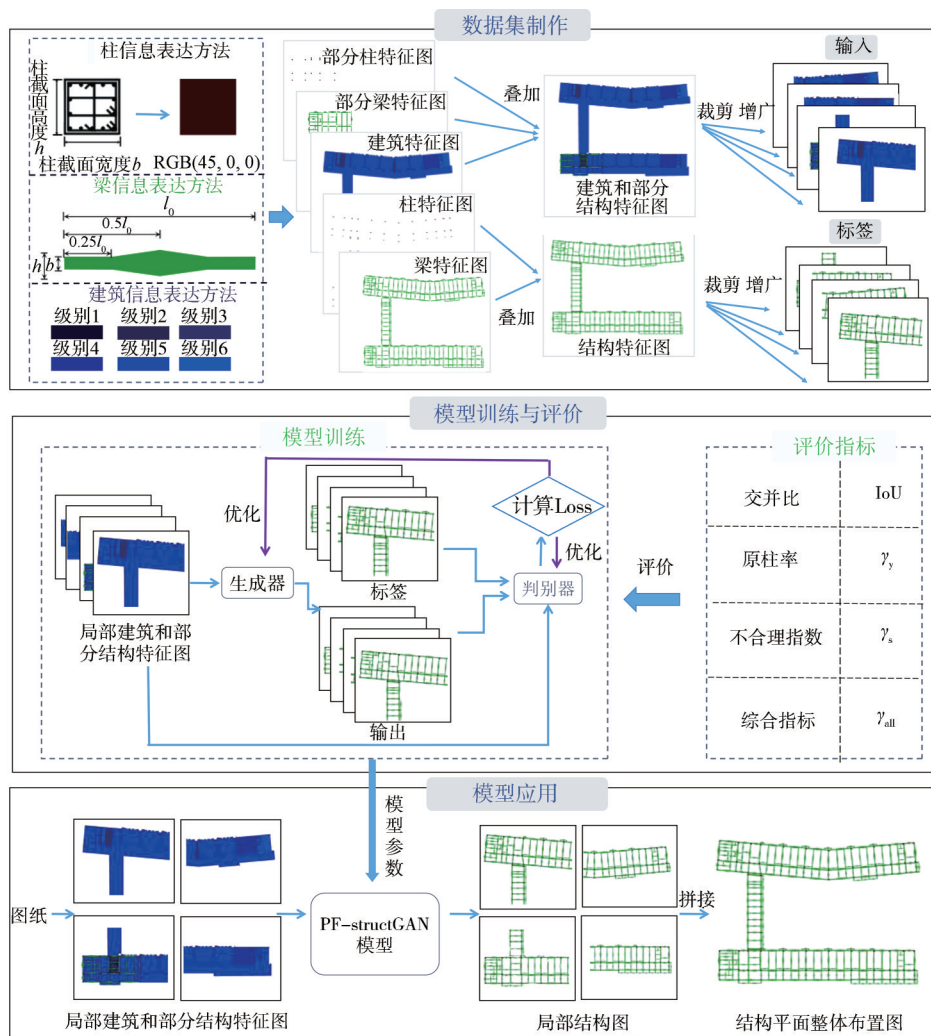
数据集制作

柱信息表达方法

柱截面高度 $h$

柱截面宽度 $b$ RGB(45, 0, 0)

梁信息表达方法

$l_0$

$0.5l_0$

$0.25l_0$

$h$ $b$

建筑信息表达方法

级别1 级别2 级别3

级别4 级别5 级别6

部分柱特征图

部分梁特征图

建筑特征图

柱特征图

梁特征图

叠加

建筑和部分结构特征图

叠加

结构特征图

裁剪 增广

输入

裁剪 增广

标签

模型训练与评价

模型训练

优化

计算Loss

优化

局部建筑和部分结构特征图

生成器

标签

判别器

输出

评价

评价指标

| 交并比 | IoU |
|---|---|
| 原柱率 | $\gamma_y$ |
| 不合理指数 | $\gamma_s$ |
| 综合指标 | $\gamma_{all}$ |

模型应用

模型参数

图纸

PF-structGAN 模型

拼接

局部建筑和部分结构特征图

局部结构图

结构平面整体布置图